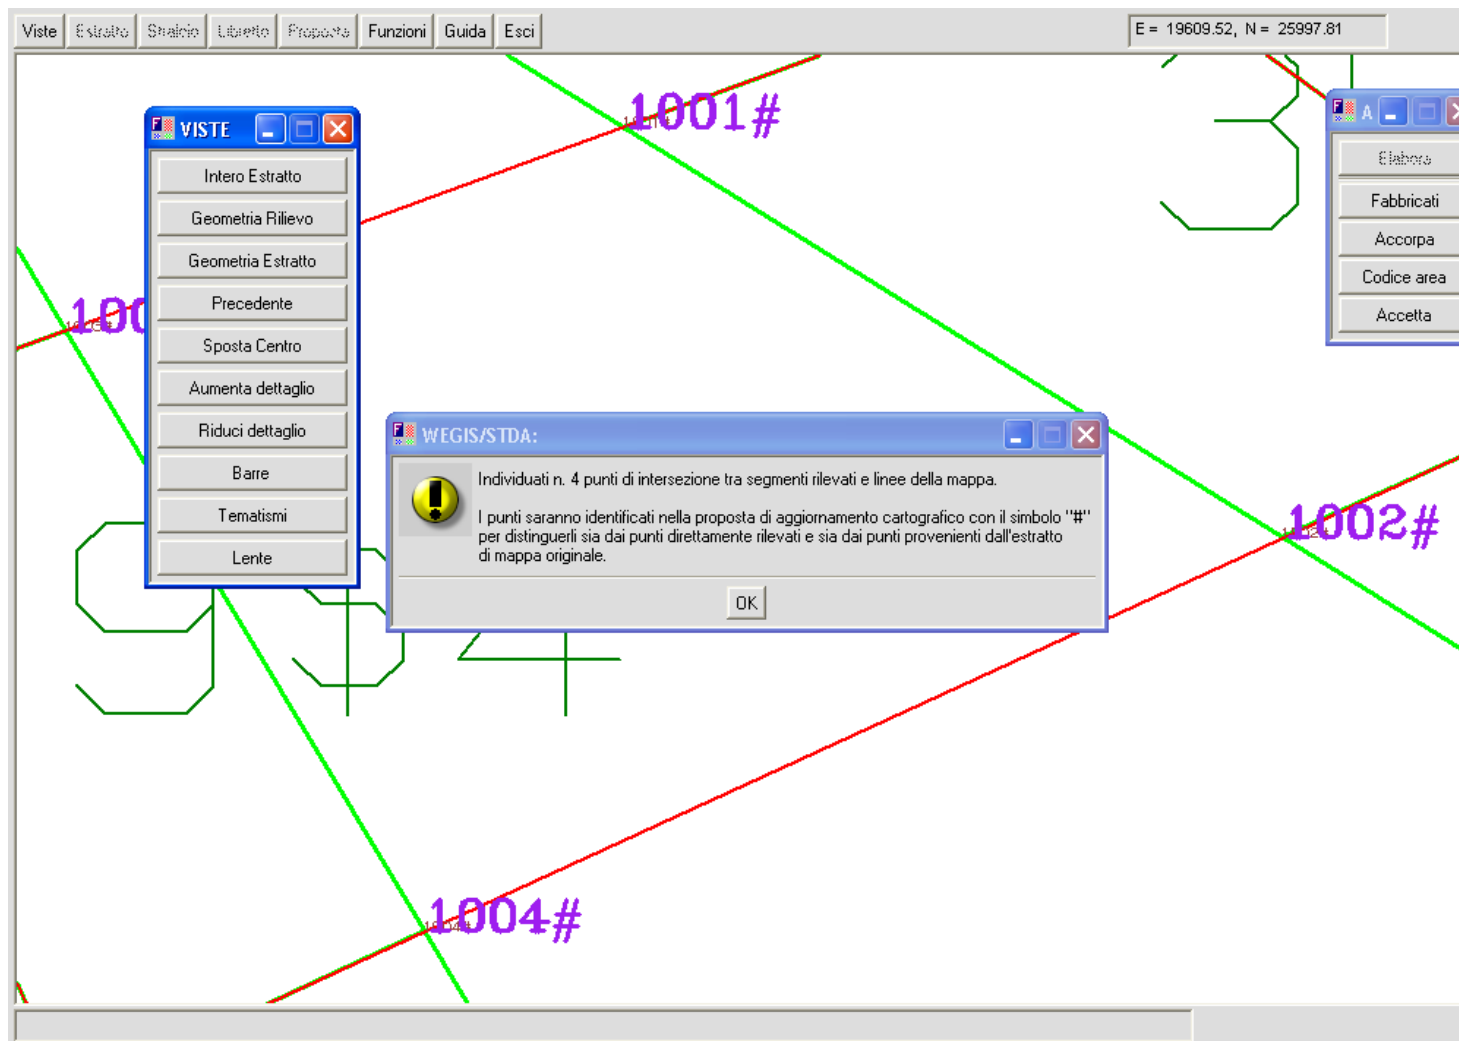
Viste Estratto Stralcio Libretto Proposta Funzioni Guida Esci

E = 19609.52, N = 25997.81

1001#

VISTE

Intero Estratto
Geometria Rilievo
Geometria Estratto
Precedente
Sposta Centro
Aumenta dettaglio
Riduci dettaglio
Barre
Tematismi
Lente

100

A

Elabora
Fabbricati
Accorpa
Codice area
Accetta

WEGIS/STDA:

Individuati n. 4 punti di intersezione tra segmenti rilevati e linee della mappa.

I punti saranno identificati nella proposta di aggiornamento cartografico con il simbolo "#" per distinguerli sia dai punti direttamente rilevati e sia dai punti provenienti dall'estratto di mappa originale.

OK

1002#

1004#